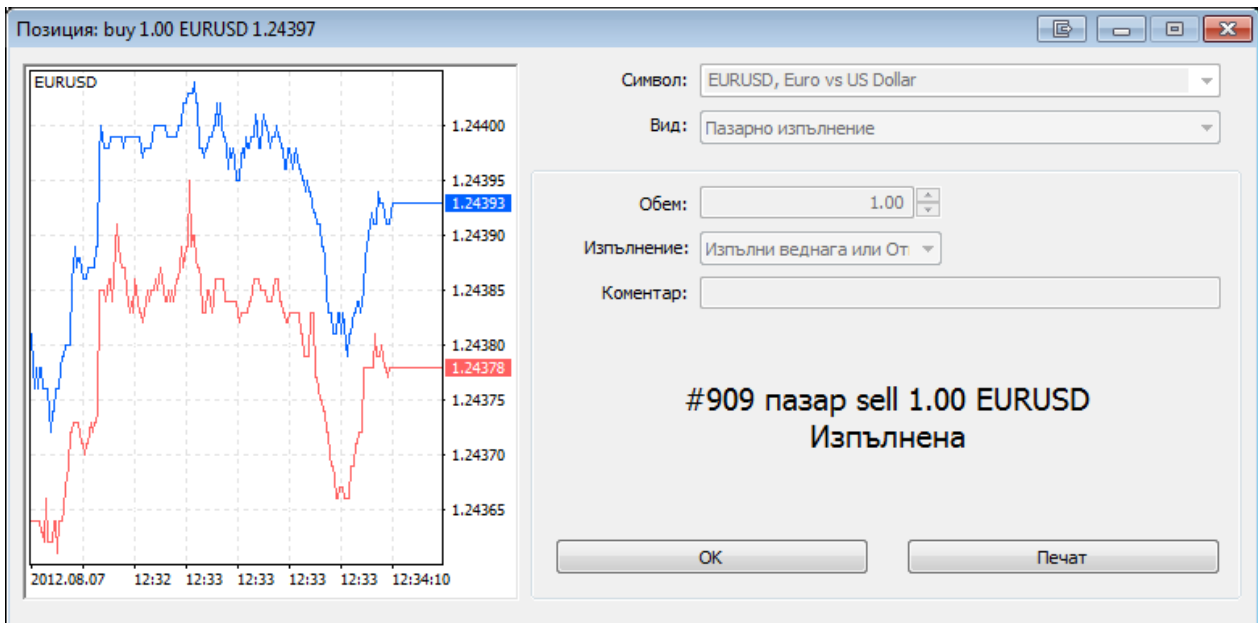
Позиция: buy 1.00 EURUSD 1.24397

EURUSD

1.24400
1.24395
1.24393
1.24390
1.24385
1.24380
1.24378
1.24375
1.24370
1.24365

2012.08.07 12:32 12:33 12:33 12:33 12:33 12:34:10

Символ: EURUSD, Euro vs US Dollar

Вид: Пазарно изпълнение

Обем: 1.00

Изпълнение: Изпълни веднага или От

Коментар:

#909 пазар sell 1.00 EURUSD
Изпълнена

OK

Печат